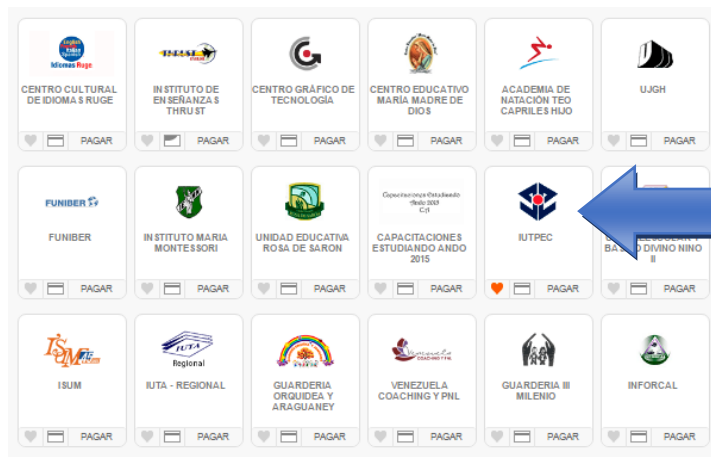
Idiomas Ruge
CENTRO CULTURAL DE IDIOMAS RUGE
PAGAR

THRUST
INSTITUTO DE ENSEÑANZAS THRUST
PAGAR

CENTRO GRÁFICO DE TECNOLOGÍA
PAGAR

CENTRO EDUCATIVO MARÍA MADRE DE DIOS
PAGAR

ACADEMIA DE NATACIÓN TEO CAPRILES HIJO
PAGAR

UJGH
PAGAR

FUNIBER
FUNIBER
PAGAR

INSTITUTO MARIA MONTESSORI
PAGAR

UNIDAD EDUCATIVA ROSA DE SARON
PAGAR

Capacitaciones Estudiando Ando 2015
CAPACITACIONES ESTUDIANDO ANDO 2015
PAGAR

IUTPEC
PAGAR

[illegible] BA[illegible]O DIVINO NIÑO II
PAGAR

ISUM
ISUM
PAGAR

IUTA
Regional
IUTA - REGIONAL
PAGAR

GUARDERIA ORQUIDEA Y ARAGUANEY
PAGAR

Venezuela COACHING Y PNL
VENEZUELA COACHING Y PNL
PAGAR

GUARDERIA III MILENIO
PAGAR

INFORCAL
PAGAR